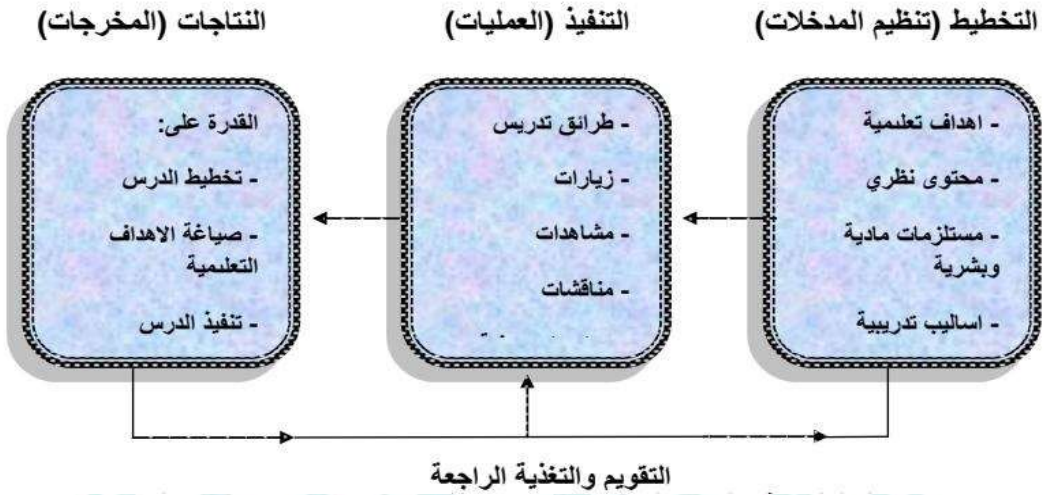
التخطيط (تنظيم المدخلات)

- اهداف تعلمية
- محتوى نظري
- مستلزمات مادية وبشرية
- اساليب تدريبية

التنفيذ (العمليات)

- طرائق تدريس
- زيارات
- مشاهدات
- مناقشات
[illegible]

النتاجات (المخرجات)

القدرة على:
- تخطيط الدرس
- صياغة الاهداف التعلمية
- تنفيذ الدرس

التقويم والتغذية الراجعة